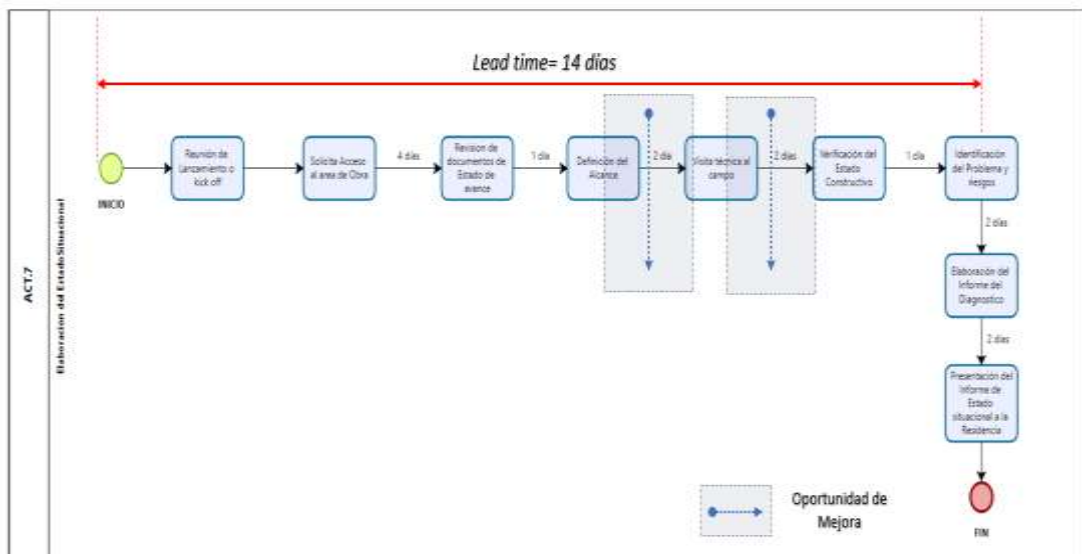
ACT.7

Elaboracion del Estado Situacional

Lead time= 14 días

INICIO

Reunión de Lanzamiento o kick off

Solicita Acceso al area de Obra

4 días

Revision de documentos de Estado de avance

1 día

Definición del Alcance

2 día

Visita técnica al campo

2 días

Verificación del Estado Constructivo

1 día

Identificación del Problema y riesgos

2 días

Elaboración del Informe del Diagnostico

2 días

Presentación del Informe de Estado situacional a la Residencia

FIN

Oportunidad de Mejora